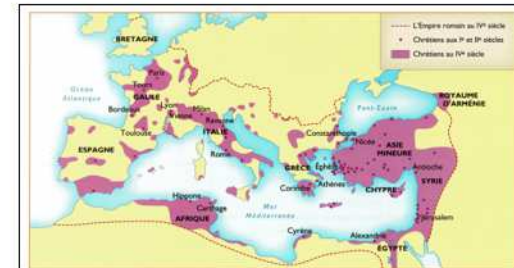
L'Empire romain au IVe siècle
Chrétiens aux IIe et IIIe siècles
Chrétiens au IVe siècle

BRETAGNE
Océan Atlantique
Paris
Trèves
GAULE
Bordeaux
Lyon
Vienne
Milan
Ravenne
Toulouse
ITALIE
Rome
ESPAGNE
Pont-Euxin
ROYAUME D'ARMÉNIE
Constantinople
Nicée
ASIE MINEURE
GRÈCE
Éphèse
Corinthe
Athènes
Antioche
SYRIE
CHYPRE
Hippone
Carthage
AFRIQUE
Mer Méditerranée
Jérusalem
Cyrène
Alexandrie
ÉGYPTE